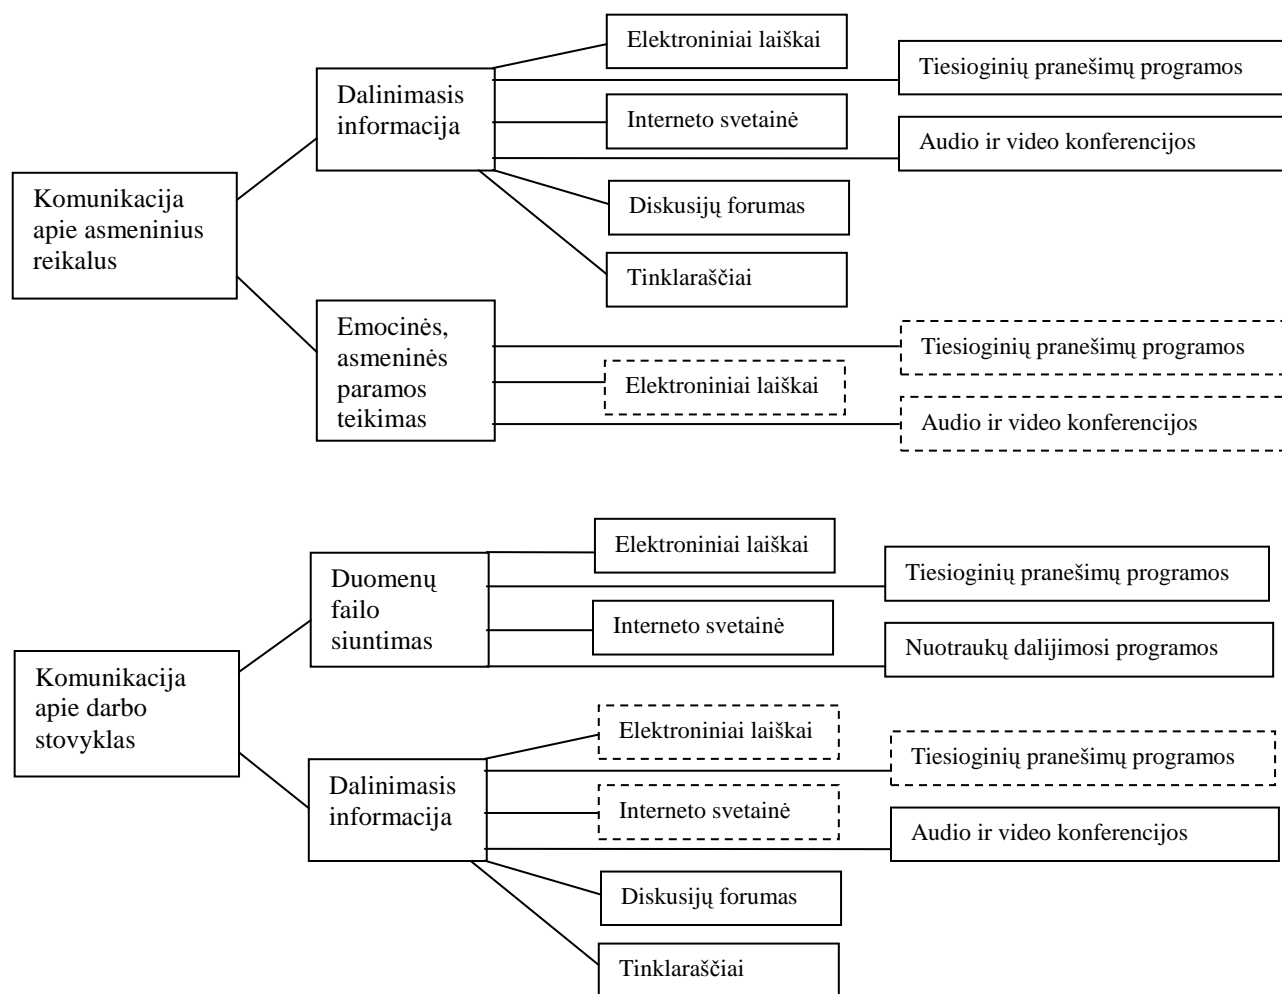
Komunikacija apie asmeninius reikalus

Dalinimasis informacija

Elektroniniai laiškai

Tiesioginių pranešimų programos

Interneto svetainė

Audio ir video konferencijos

Diskusijų forumas

Tinklaraščiai

Emocinės, asmeninės paramos teikimas

Tiesioginių pranešimų programos

Elektroniniai laiškai

Audio ir video konferencijos

Komunikacija apie darbo stovyklas

Duomenų failo siuntimas

Elektroniniai laiškai

Tiesioginių pranešimų programos

Interneto svetainė

Nuotraukų dalijimosi programos

Dalinimasis informacija

Elektroniniai laiškai

Tiesioginių pranešimų programos

Interneto svetainė

Audio ir video konferencijos

Diskusijų forumas

Tinklaraščiai